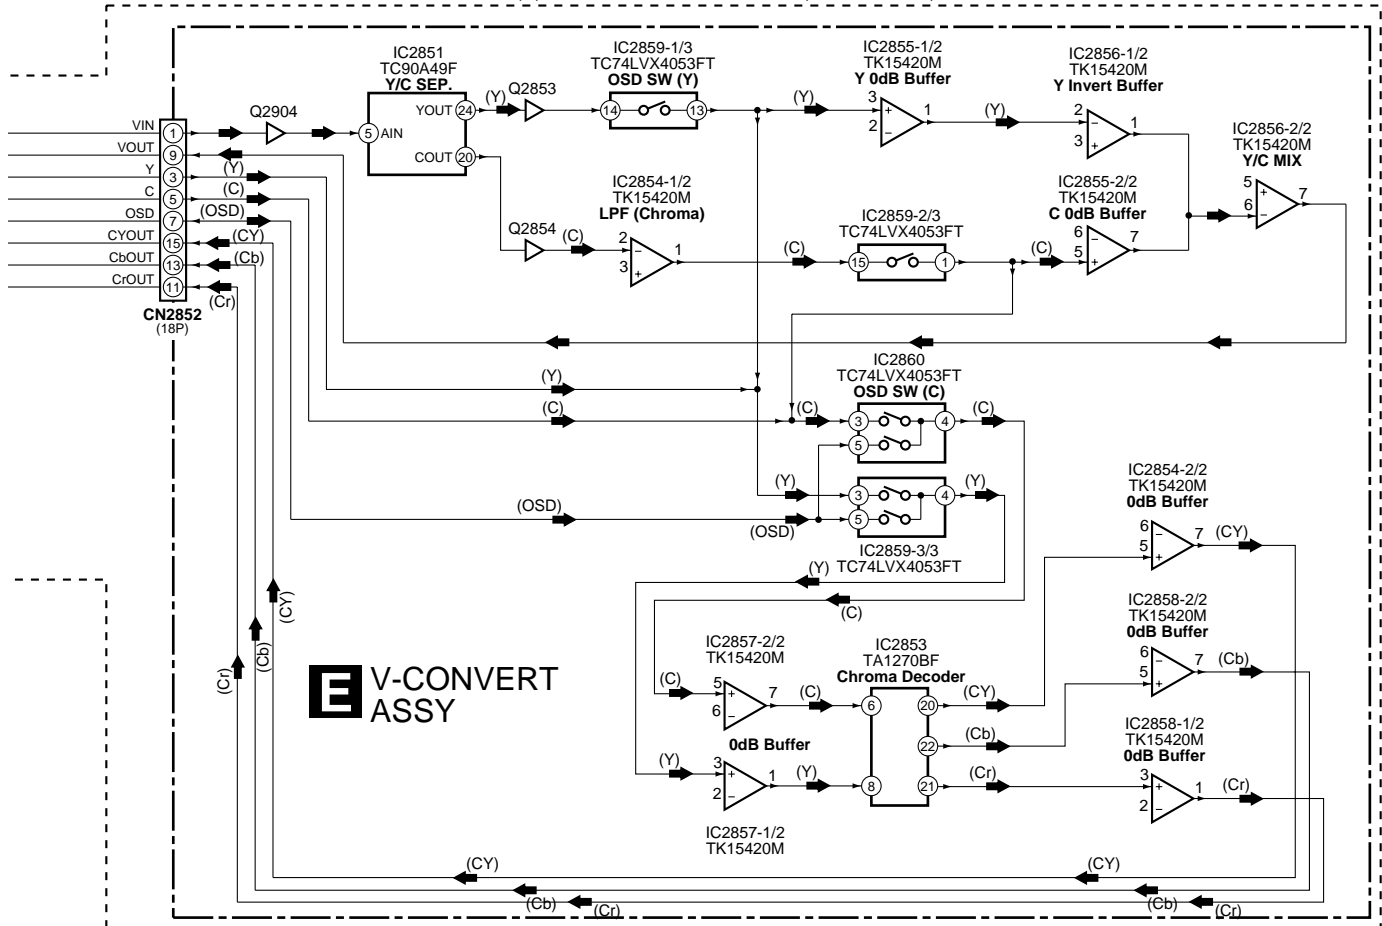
IC2851
TC90A49F
Y/C SEP.

IC2859-1/3
TC74LVX4053FT
OSD SW (Y)

IC2855-1/2
TK15420M
Y 0dB Buffer

IC2856-1/2
TK15420M
Y Invert Buffer

IC2856-2/2
TK15420M
Y/C MIX

VIN 1
VOUT 9
Y 3
C 5
OSD 7
CYOUT 15
CbOUT 13
CrOUT 11

CN2852
(18P)

Q2904
5 AIN
YOUT 24
COUT 20
(Y) Q2853
14 13
(Y) 3 2 1 (Y) 2 3 1
5 6 7

IC2854-1/2
TK15420M
LPF (Chroma)

Q2854 (C) 2 3 1
(C) 15 1 (C)

IC2859-2/3
TC74LVX4053FT

IC2855-2/2
TK15420M
C 0dB Buffer
6 5 7

(Y) (C) (OSD) (CY) (Cb) (Cr)

IC2860
TC74LVX4053FT
OSD SW (C)

(Y)
(C)
(C) 3 4 (C)
5
(Y) 3 4 (Y)
(OSD) 5
(OSD)

IC2859-3/3
TC74LVX4053FT

(Y)
(C)

IC2854-2/2
TK15420M
0dB Buffer
6 5 7 (CY)

IC2858-2/2
TK15420M
0dB Buffer
6 5 7 (Cb)

IC2858-1/2
TK15420M
0dB Buffer
3 2 1 (Cr)

IC2857-2/2
TK15420M
(C) 5 6 7 (C)
0dB Buffer

IC2853
TA1270BF
Chroma Decoder
6 8 20 22 21
(CY) (Cb) (Cr)

(Y) 3 2 1 (Y)

IC2857-1/2
TK15420M

E V-CONVERT ASSY

(Cr) (Cb) (CY)

(CY) (CY)
(Cb) (Cr) (Cb) (Cr)